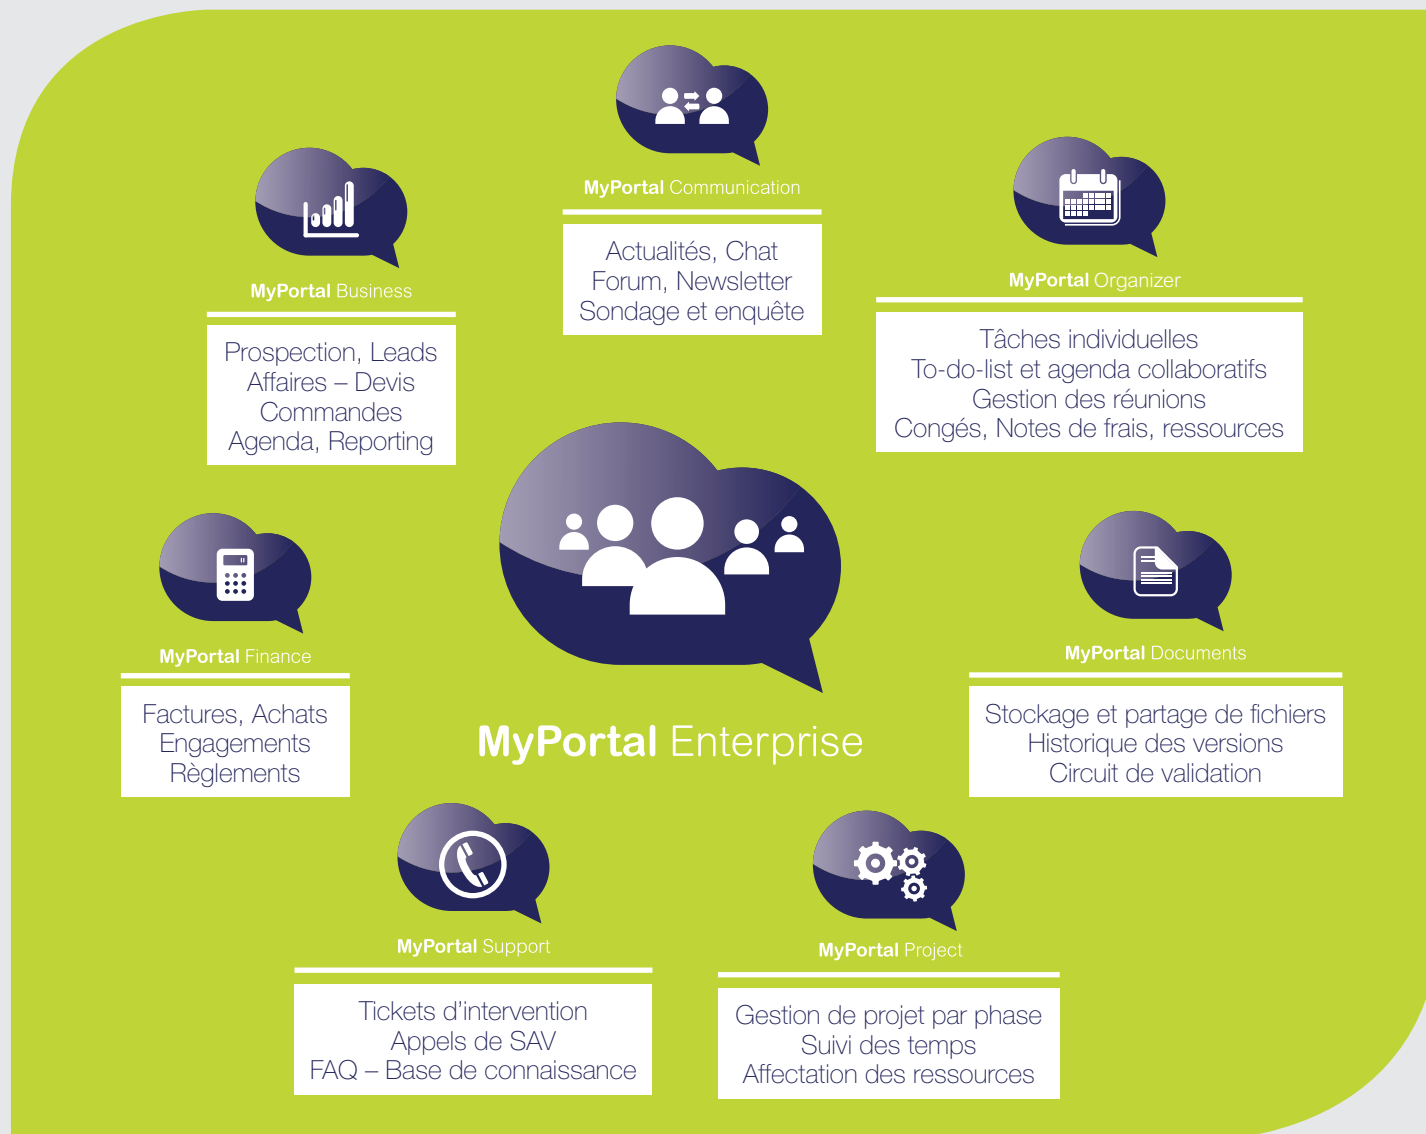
MyPortal Communication

Actualités, Chat
Forum, Newsletter
Sondage et enquête

MyPortal Business

Prospection, Leads
Affaires – Devis
Commandes
Agenda, Reporting

MyPortal Organizer

Tâches individuelles
To-do-list et agenda collaboratifs
Gestion des réunions
Congés, Notes de frais, ressources

MyPortal Finance

Factures, Achats
Engagements
Règlements

MyPortal Enterprise

MyPortal Documents

Stockage et partage de fichiers
Historique des versions
Circuit de validation

MyPortal Support

Tickets d'intervention
Appels de SAV
FAQ – Base de connaissance

MyPortal Project

Gestion de projet par phase
Suivi des temps
Affectation des ressources